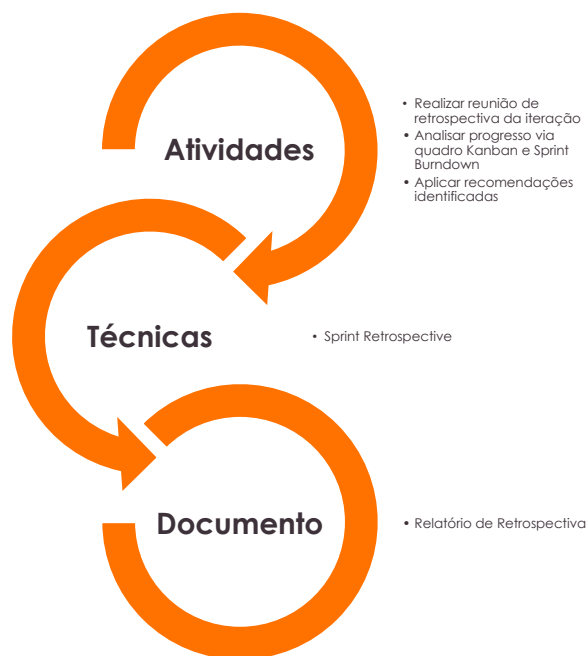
Atividades

• Realizar reunião de retrospectiva da iteração
• Analisar progresso via quadro Kanban e Sprint Burndown
• Aplicar recomendações identificadas

Técnicas

• Sprint Retrospective

Documento

• Relatório de Retrospectiva